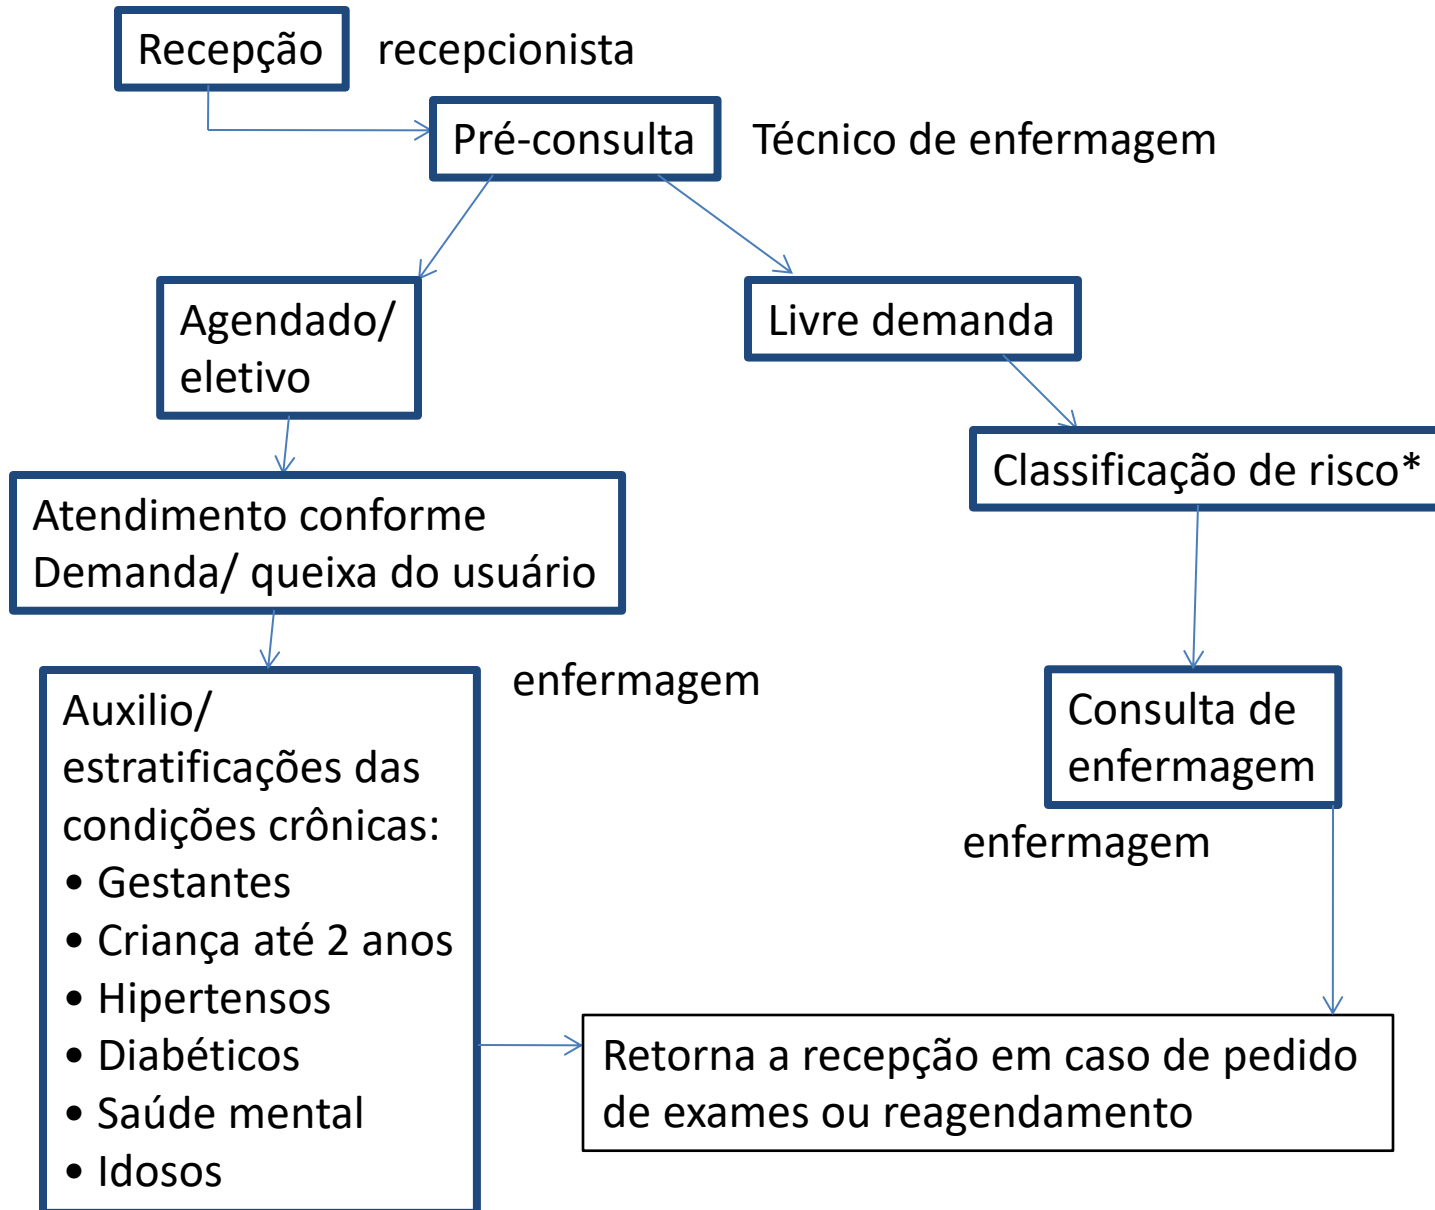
Recepção

recepcionista

Pré-consulta

Técnico de enfermagem

Agendado/ eletivo

Livre demanda

Classificação de risco*

Atendimento conforme Demanda/ queixa do usuário

Auxilio/ estratificações das condições crônicas:
• Gestantes
• Criança até 2 anos
• Hipertensos
• Diabéticos
• Saúde mental
• Idosos

enfermagem

Consulta de enfermagem

enfermagem

Retorna a recepção em caso de pedido de exames ou reagendamento